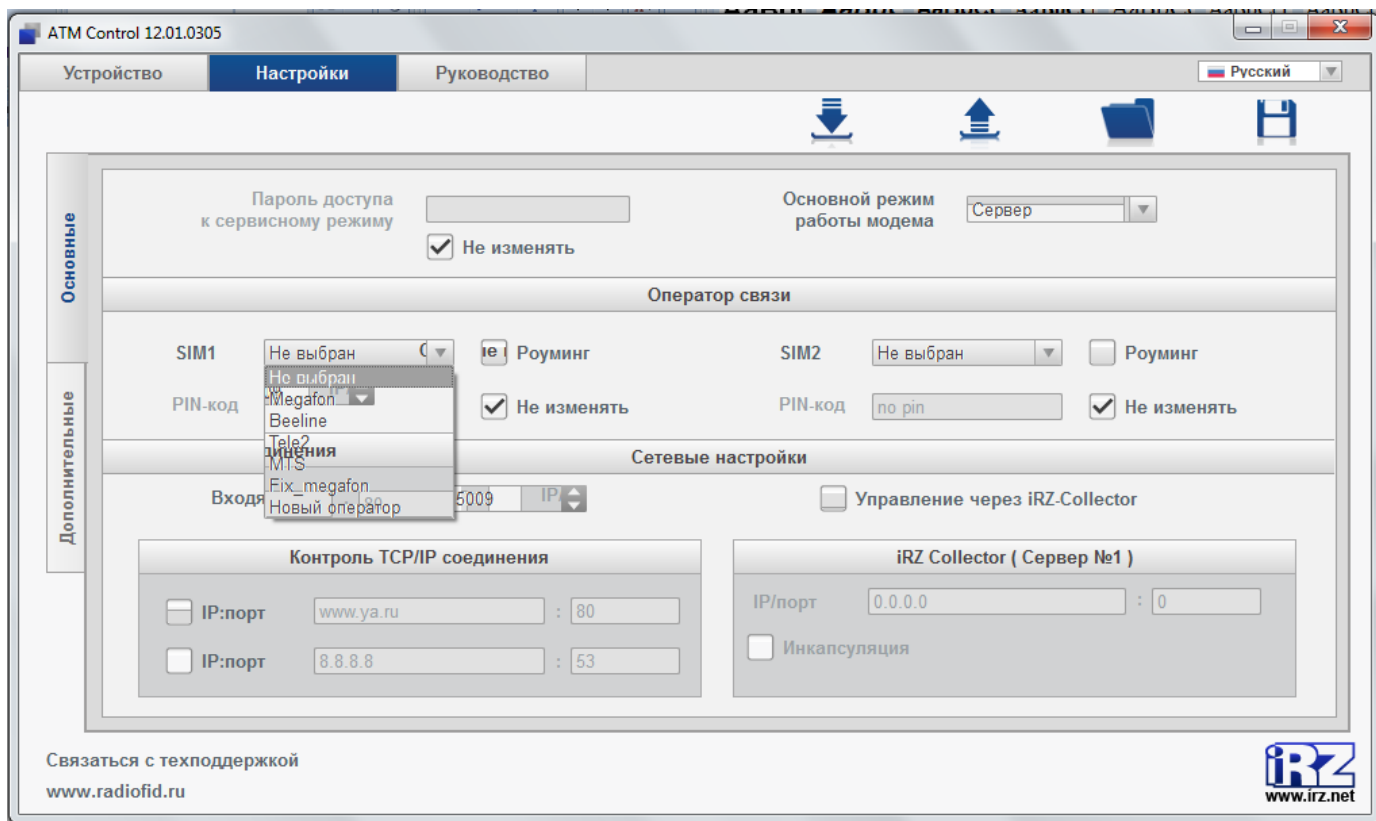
ATM Control 12.01.0305

Устройство | Настройки | Руководство

Русский

Основные

Дополнительные

Пароль доступа к сервисному режиму

Не изменять

Основной режим работы модема

Сервер

Оператор связи

SIM1 Не выбран

Роуминг

Не выбран
Megafon
Beeline
Tele2
MTS
Fix_megafon
Новый оператор

PIN-код

Не изменять

SIM2 Не выбран

Роуминг

PIN-код no pin

Не изменять

Сетевые настройки

Входя

5009 IP

Управление через iRZ-Collector

Контроль TCP/IP соединения

IP:порт www.ya.ru : 80

IP:порт 8.8.8.8 : 53

iRZ Collector ( Сервер №1 )

IP/порт 0.0.0.0 : 0

Инкапсуляция

Связаться с техподдержкой

www.radiofid.ru

iRZ

www.irz.net